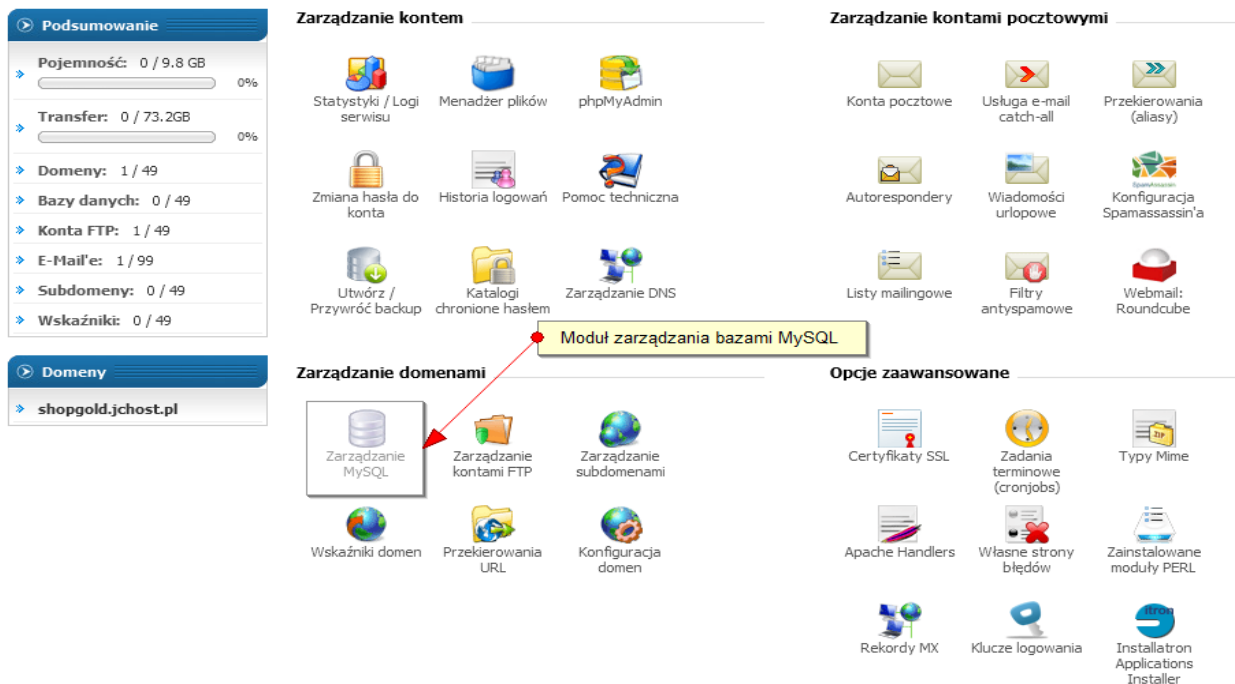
Podsumowanie

Pojemność: 0 / 9.8 GB
0%

Transfer: 0 / 73.2GB
0%

Domeny: 1 / 49

Bazy danych: 0 / 49

Konta FTP: 1 / 49

E-Mail'e: 1 / 99

Subdomeny: 0 / 49

Wskaźniki: 0 / 49

Domeny

shopgold.jchost.pl

Zarządzanie kontem

Statystyki / Logi serwisu
Menadżer plików
phpMyAdmin
Zmiana hasła do konta
Historia logowań
Pomoc techniczna
Utwórz / Przywróć backup
Katalogi chronione hasłem
Zarządzanie DNS

Zarządzanie kontami pocztowymi

Konta pocztowe
Usługa e-mail catch-all
Przekierowania (aliasy)
Autorespondery
Wiadomości urlopowe
Konfiguracja Spamassassin'a
Listy mailingowe
Filtry antyspamowe
Webmail: Roundcube

Moduł zarządzania bazami MySQL

Zarządzanie domenami

Zarządzanie MySQL
Zarządzanie kontami FTP
Zarządzanie subdomenami
Wskaźniki domen
Przekierowania URL
Konfiguracja domen

Opcje zaawansowane

Certyfikaty SSL
Zadania terminowe (cronjobs)
Typy Mime
Apache Handlers
Własne strony błędów
Zainstalowane moduły PERL
Rekordy MX
Klucze logowania
Installatron Applications Installer